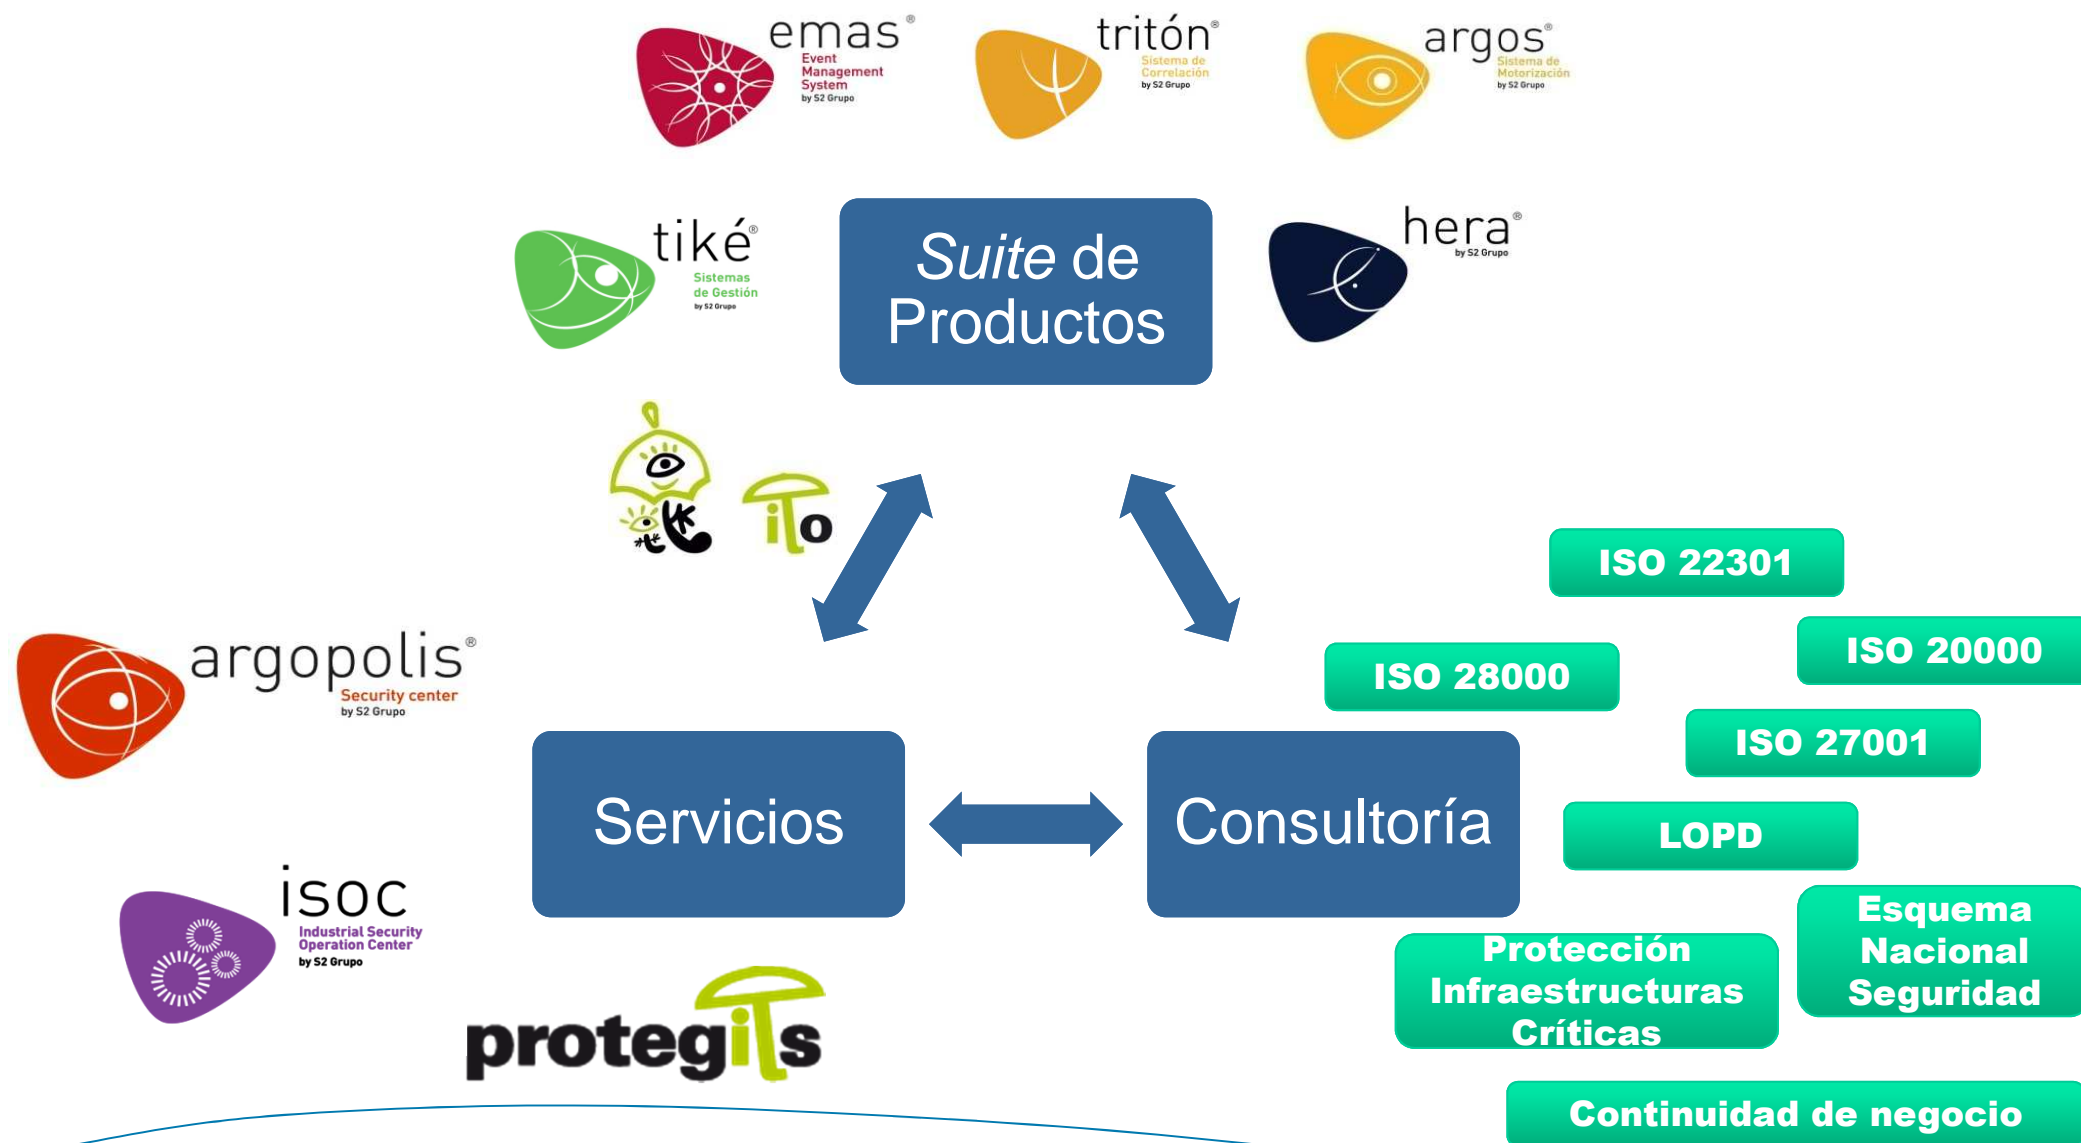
emas®
Event Management System
by S2 Grupo

tritón®
Sistema de Correlación
by S2 Grupo

argos®
Sistema de Motorización
by S2 Grupo

tiké®
Sistemas de Gestión
by S2 Grupo

*Suite* de Productos

hera®
by S2 Grupo

ilo

ISO 22301

argopolis®
Security center
by S2 Grupo

ISO 28000

ISO 20000

ISO 27001

Servicios

Consultoría

LOPD

isoc
Industrial Security Operation Center
by S2 Grupo

Protección Infraestructuras Críticas

Esquema Nacional Seguridad

protegits

Continuidad de negocio